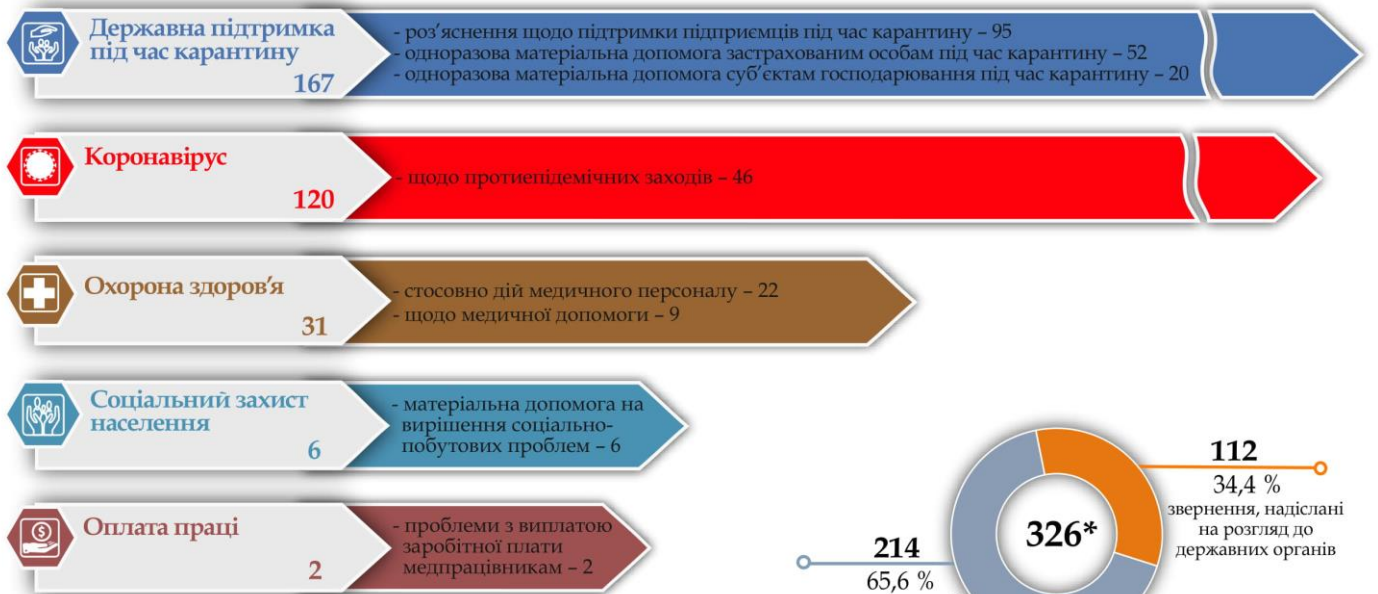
Державна підтримка під час карантину
167

- роз’яснення щодо підтримки підприємців під час карантину – 95
- одноразова матеріальна допомога застрахованим особам під час карантину – 52
- одноразова матеріальна допомога суб’єктам господарювання під час карантину – 20

Коронавірус
120

- щодо протиепідемічних заходів – 46

Охорона здоров’я
31

- стосовно дій медичного персоналу – 22
- щодо медичної допомоги – 9

Соціальний захист населення
6

- матеріальна допомога на вирішення соціально-побутових проблем – 6

Оплата праці
2

- проблеми з виплатою заробітної плати медпрацівникам – 2

326*

112
34,4 %
звернення, надіслані на розгляд до державних органів

214
65,6 %